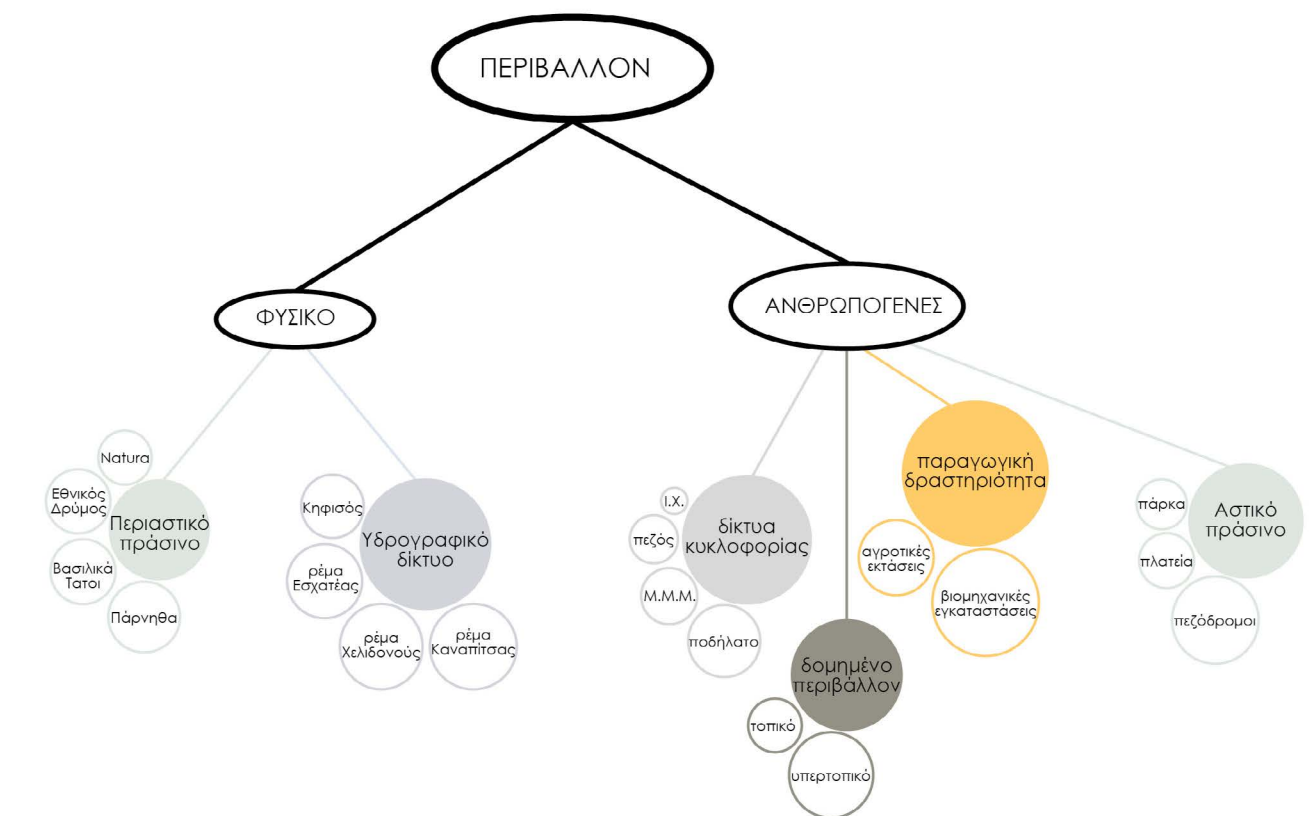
ΠΕΡΙΒΑΛΛΟΝ

ΦΥΣΙΚΟ

ΑΝΘΡΩΠΟΓΕΝΕΣ

Natura

Εθνικός Δρύμος

Περιαστικό πράσινο

Βασιλικά Τατοι

Πάρνηθα

Κηφισός

Υδρογραφικό δίκτυο

ρέμα Εσχατέας

ρέμα Χελιδονούς

ρέμα Καναπίτσας

Ι.Χ.

πεζός

δίκτυα κυκλοφορίας

Μ.Μ.Μ.

ποδήλατο

δομημένο περιβάλλον

τοπικό

υπερτοπικό

παραγωγική δραστηριότητα

αγροτικές εκτάσεις

βιομηχανικές εγκαταστάσεις

πάρκα

Αστικό πράσινο

πλατεία

πεζόδρομοι